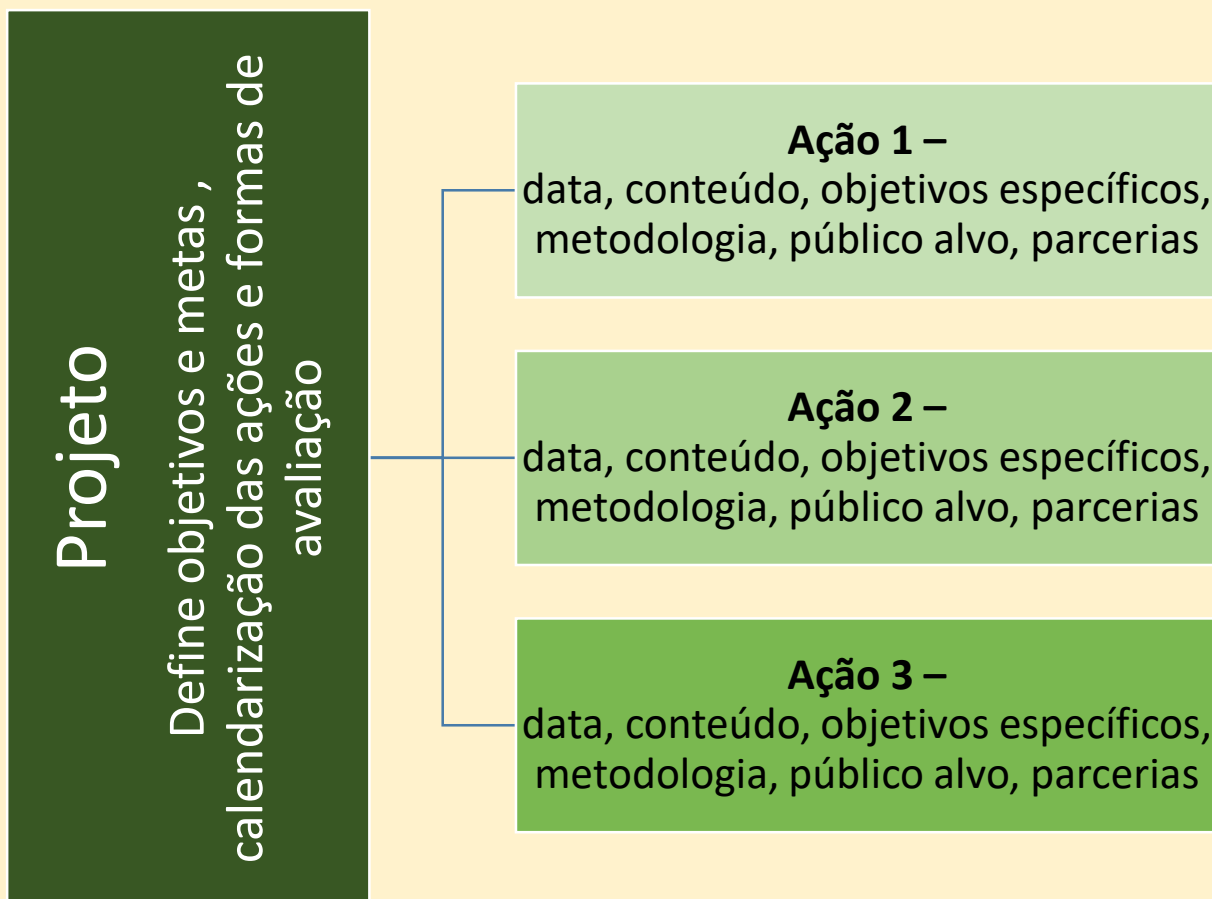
Projeto

Define objetivos e metas , calendarização das ações e formas de avaliação

**Ação 1 –**
data, conteúdo, objetivos específicos, metodologia, público alvo, parcerias

**Ação 2 –**
data, conteúdo, objetivos específicos, metodologia, público alvo, parcerias

**Ação 3 –**
data, conteúdo, objetivos específicos, metodologia, público alvo, parcerias